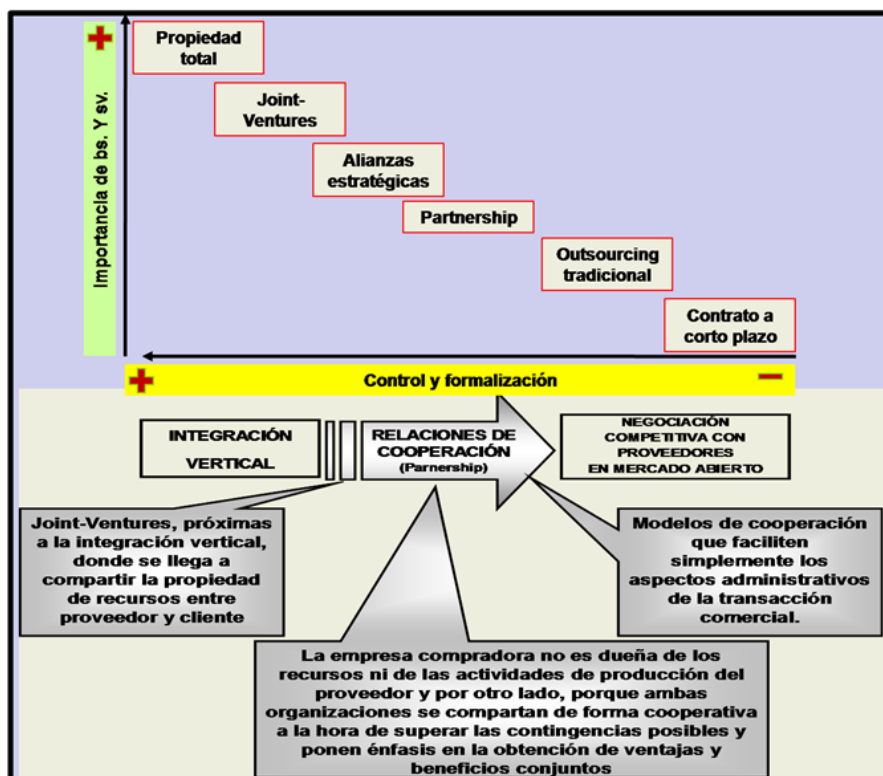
+

Importancia de bs. Y sv.

Propiedad total

Joint-Ventures

Alianzas estratégicas

Partnership

Outsourcing tradicional

Contrato a corto plazo

+

Control y formalización

−

INTEGRACIÓN VERTICAL

RELACIONES DE COOPERACIÓN (Parnership)

NEGOCIACIÓN COMPETITIVA CON PROVEEDORES EN MERCADO ABIERTO

Joint-Ventures, próximas a la integración vertical, donde se llega a compartir la propiedad de recursos entre proveedor y cliente

Modelos de cooperación que faciliten simplemente los aspectos administrativos de la transacción comercial.

La empresa compradora no es dueña de los recursos ni de las actividades de producción del proveedor y por otro lado, porque ambas organizaciones se compartan de forma cooperativa a la hora de superar las contingencias posibles y ponen énfasis en la obtención de ventajas y beneficios conjuntos